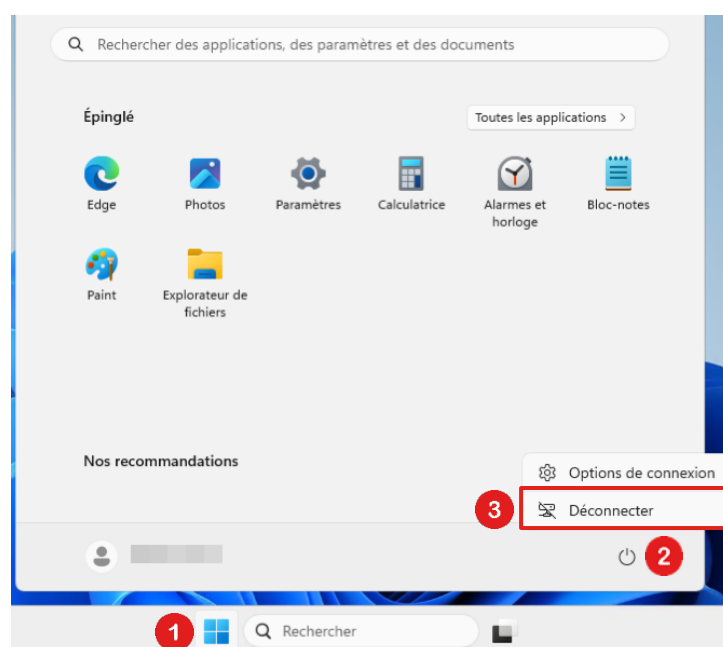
Rechercher des applications, des paramètres et des documents

Épinglé

Toutes les applications >

Edge

Photos

Paramètres

Calculatrice

Alarmes et horloge

Bloc-notes

Paint

Explorateur de fichiers

Nos recommandations

Options de connexion

3

Déconnecter

2

1

Rechercher